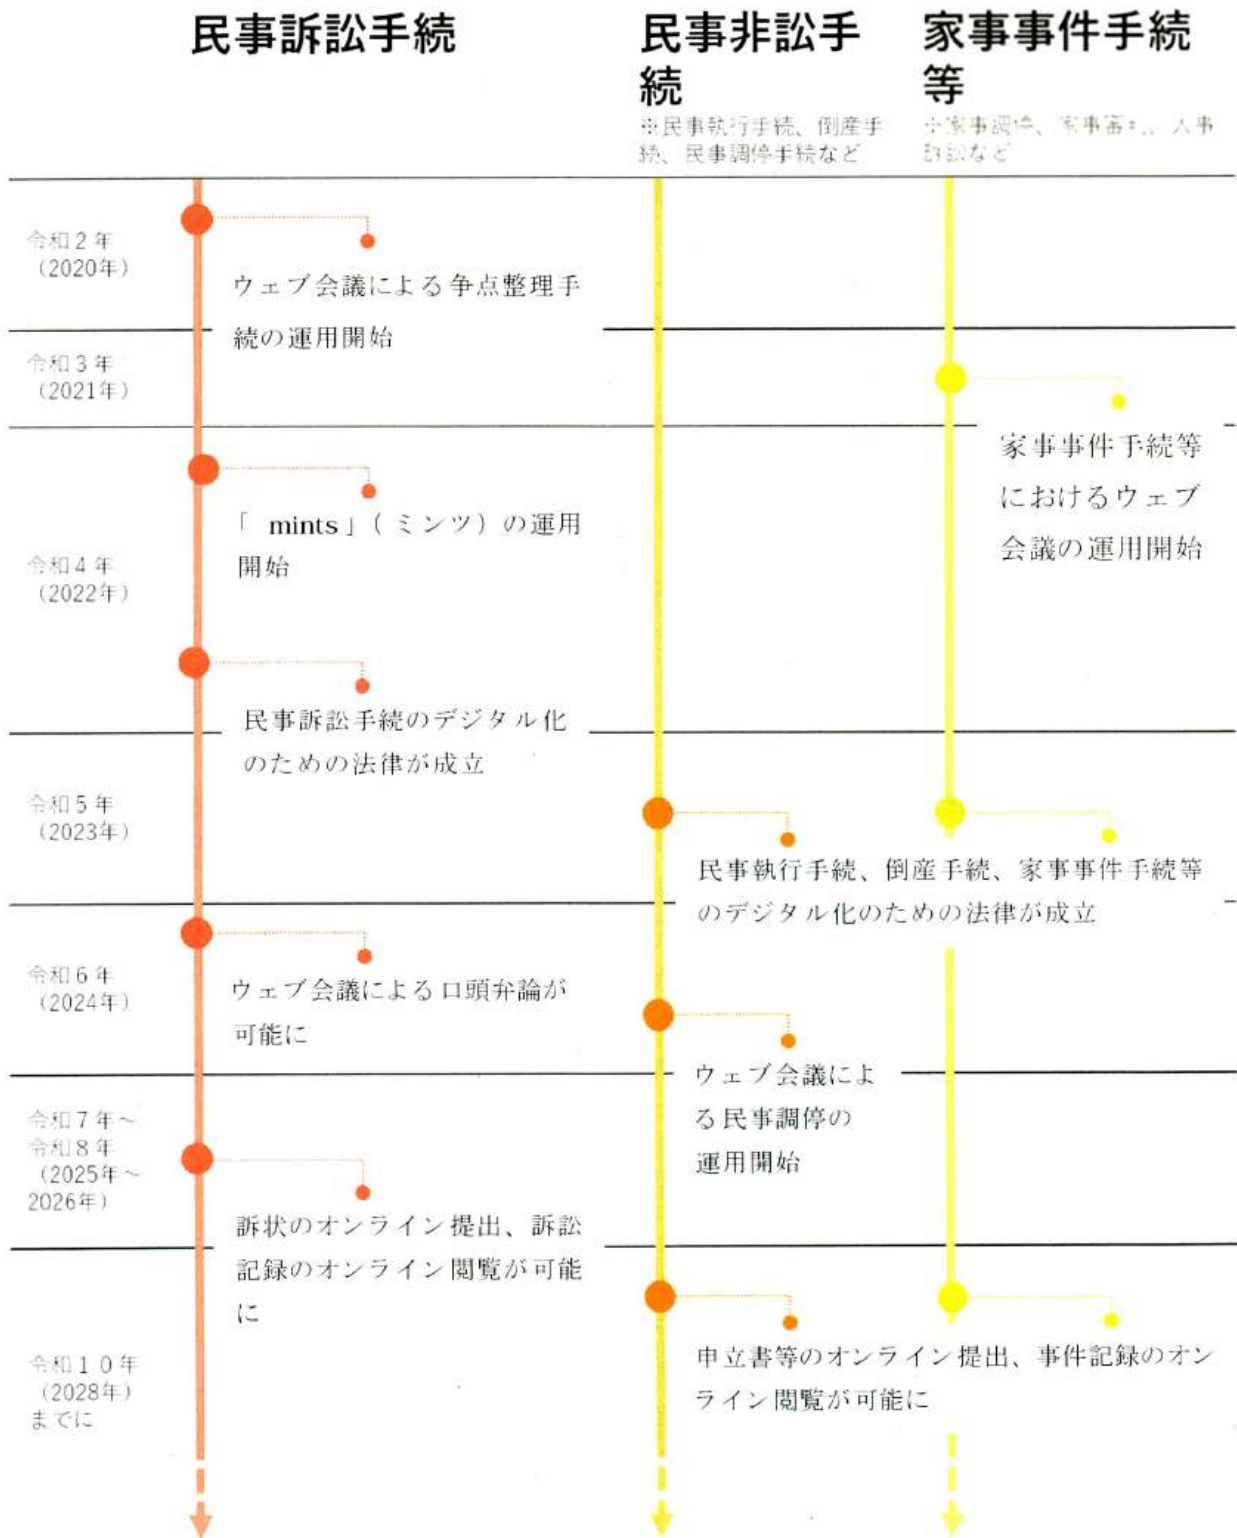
民事訴訟手続

民事非訟手続
※民事執行手続、倒産手続、民事調停手続など

家事事件手続等
※家事調停、家事審判、人事訴訟など

令和２年（2020年）

ウェブ会議による争点整理手続の運用開始

令和３年（2021年）

家事事件手続等におけるウェブ会議の運用開始

令和４年（2022年）

「mints」（ミンツ）の運用開始

民事訴訟手続のデジタル化のための法律が成立

令和５年（2023年）

民事執行手続、倒産手続、家事事件手続等のデジタル化のための法律が成立

令和６年（2024年）

ウェブ会議による口頭弁論が可能に

ウェブ会議による民事調停の運用開始

令和７年～令和８年（2025年～2026年）

訴状のオンライン提出、訴訟記録のオンライン閲覧が可能に

令和１０年（2028年）までに

申立書等のオンライン提出、事件記録のオンライン閲覧が可能に